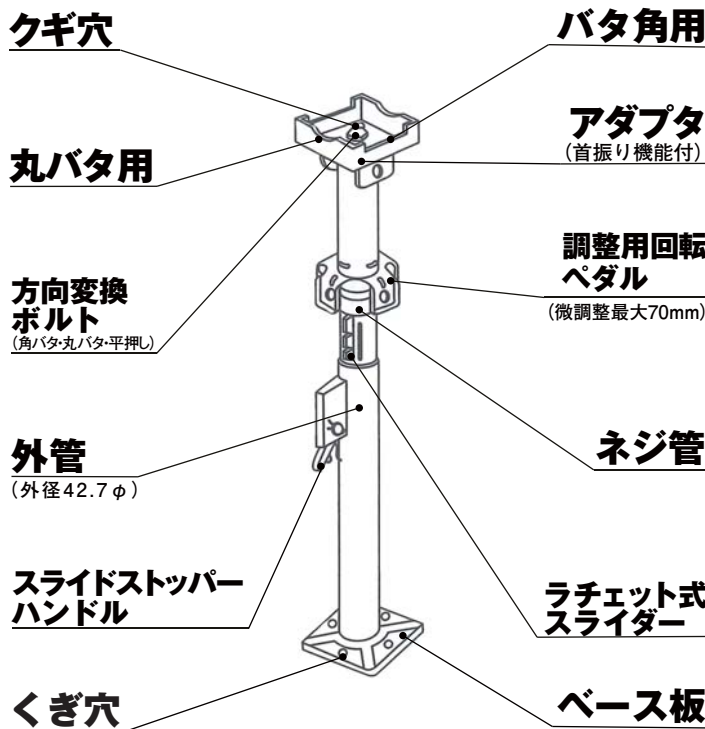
クギ穴

バタ角用

アダプタ
(首振り機能付)

丸バタ用

調整用回転
ペダル
(微調整最大70mm)

方向変換
ボルト
(角バタ・丸バタ・平押し)

ネジ管

外管
(外径42.7φ)

スライドストッパー
ハンドル

ラチェット式
スライダー

くぎ穴

ベース板